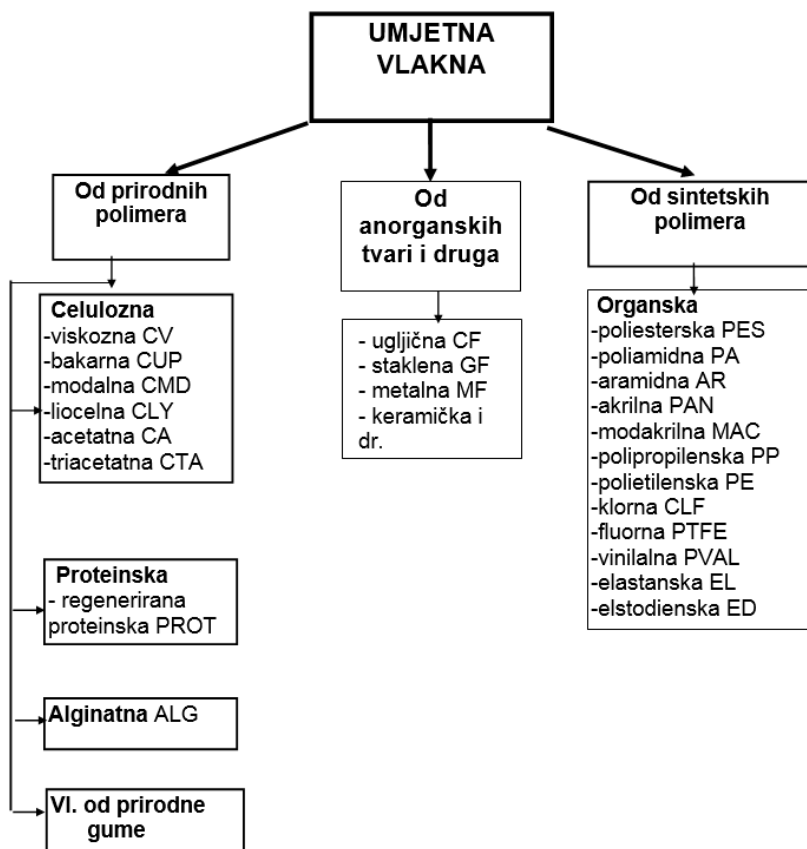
UMJETNA VLAKNA

Od prirodnih polimera

Celulozna
-viskozna CV
-bakarna CUP
-modalna CMD
-liocelna CLY
-acetatna CA
-triacetatna CTA

Proteinska
- regenerirana proteinska PROT

Alginatna ALG

Vl. od prirodne gume

Od anorganskih tvari i druga

- ugljična CF
- staklena GF
- metalna MF
- keramička i dr.

Od sintetskih polimera

Organska
-poliesterska PES
-poliamidna PA
-aramidna AR
-akrilna PAN
-modakrilna MAC
-polipropilenska PP
-polietilenska PE
-klorna CLF
-fluorna PTFE
-vinilalna PVAL
-elastanska EL
-elstodienska ED